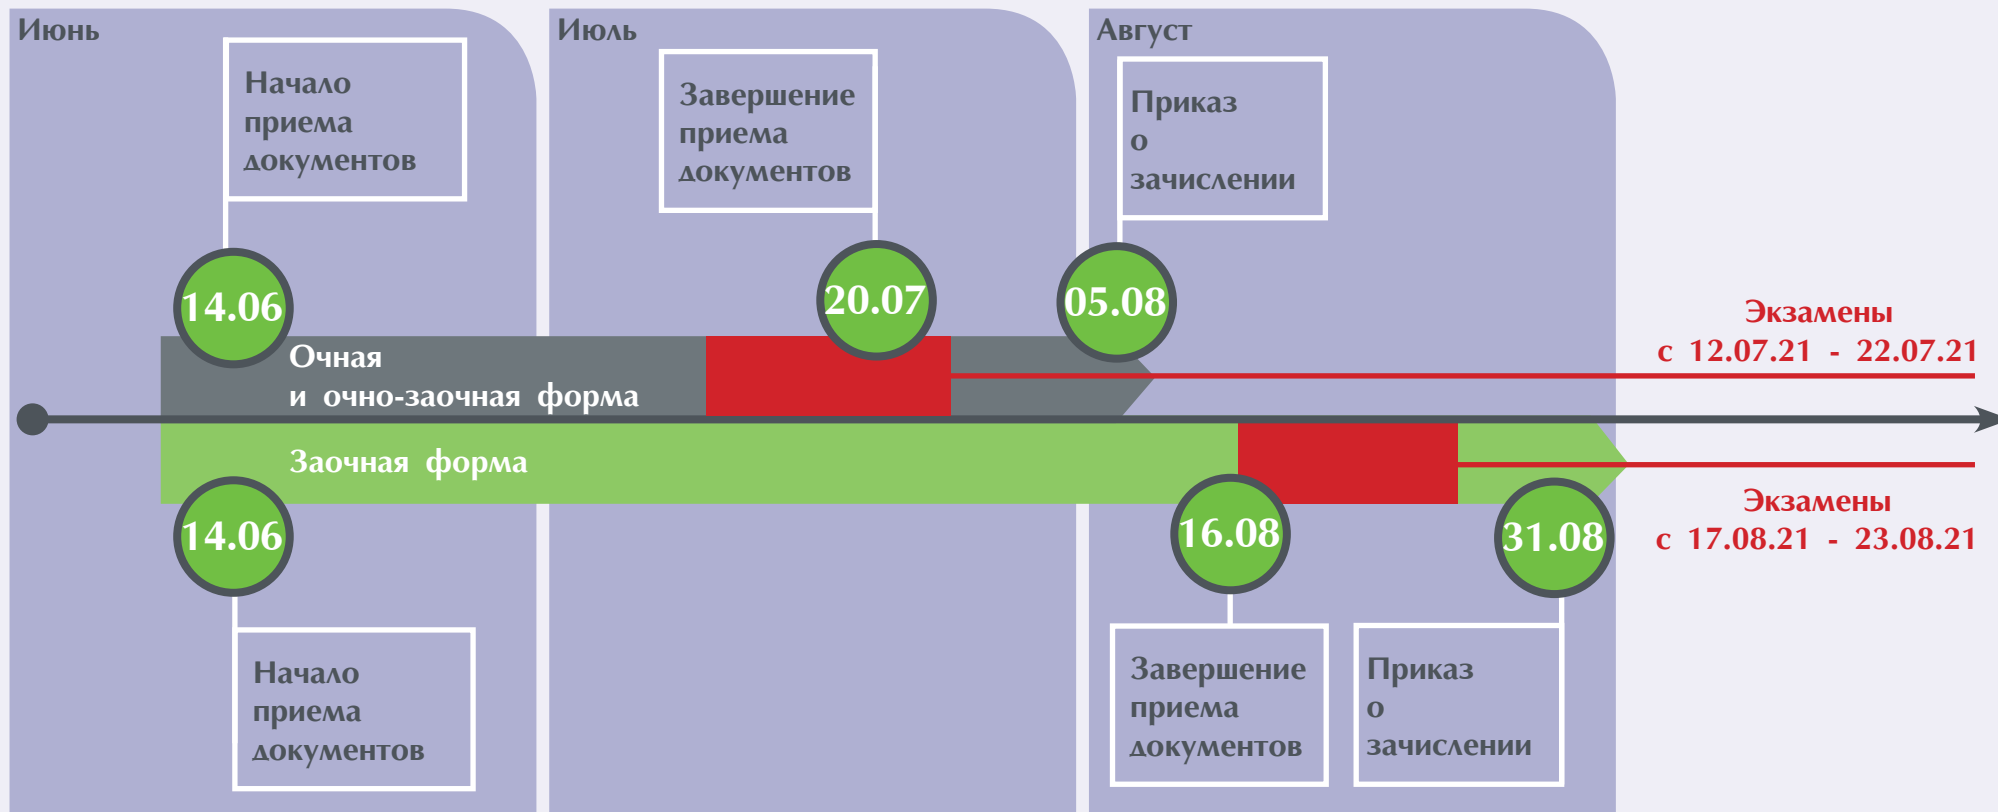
Июнь

Начало приема документов

14.06

Июль

Завершение приема документов

20.07

Август

Приказ о зачислении

05.08

Экзамены с 12.07.21 - 22.07.21

Очная и очно-заочная форма

Заочная форма

14.06

Начало приема документов

16.08

Завершение приема документов

31.08

Приказ о зачислении

Экзамены с 17.08.21 - 23.08.21